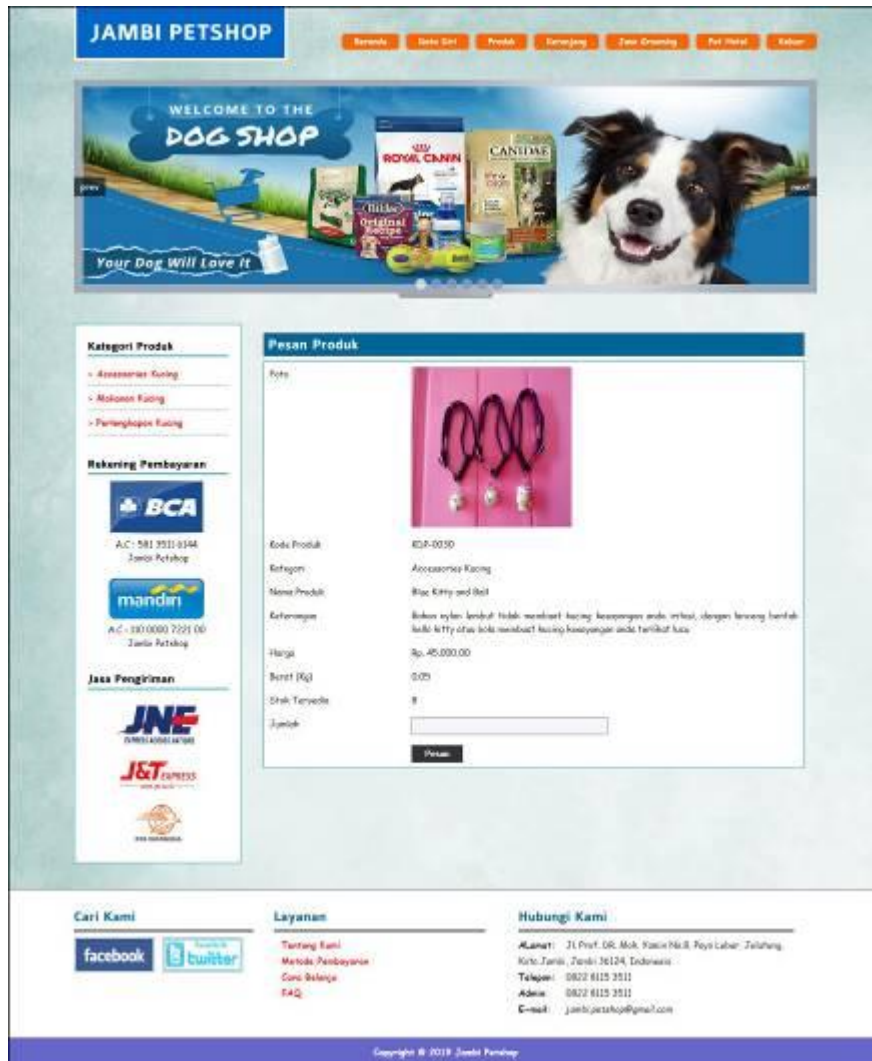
JAMBI PETSHOP

Beranda | Data Diri | Produk | Keranjang | Jasa Grooming | Pet Hotel | Keluar

WELCOME TO THE DOG SHOP

Your Dog Will Love It

prev

next

Kategori Produk

» Accessories Kucing

» Makanan Kucing

» Perlengkapan Kucing

Rekening Pembayaran

BCA

A.C : 581 3511 6144
Jambi Petshop

mandiri

A.C : 110 0000 7221 00
Jambi Petshop

Jasa Pengiriman

JNE

J&T EXPRESS

Pesan Produk

| | |
|---|---|
| Foto | |
| Kode Produk | KSP-0030 |
| Kategori | Accessories Kucing |
| Nama Produk | Blue Kitty and Bell |
| Keterangan | Bahan nylon lembut tidak membuat kucing kesayangan anda iritasi, dengan lonceng bentuk hello kitty atau bola membuat kucing kesayangan anda terlihat lucu |
| Harga | Rp. 45.000,00 |
| Berat (Kg) | 0.05 |
| Stok Tersedia | 8 |
| Jumlah | |

Pesan

Cari Kami

facebook

twitter

Layanan

Tentang Kami
Metode Pembayaran
Cara Belanja
FAQ

Hubungi Kami

Alamat: Jl. Prof. DR. Moh. Yamin No.8, Payo Lebar, Jelutung, Kota Jambi, Jambi 36124, Indonesia
Telepon: 0822 8115 3511
Admin: 0822 8115 3511
E-mail: jambipetshop@gmail.com

Copyright © 2019 Jambi Petshop